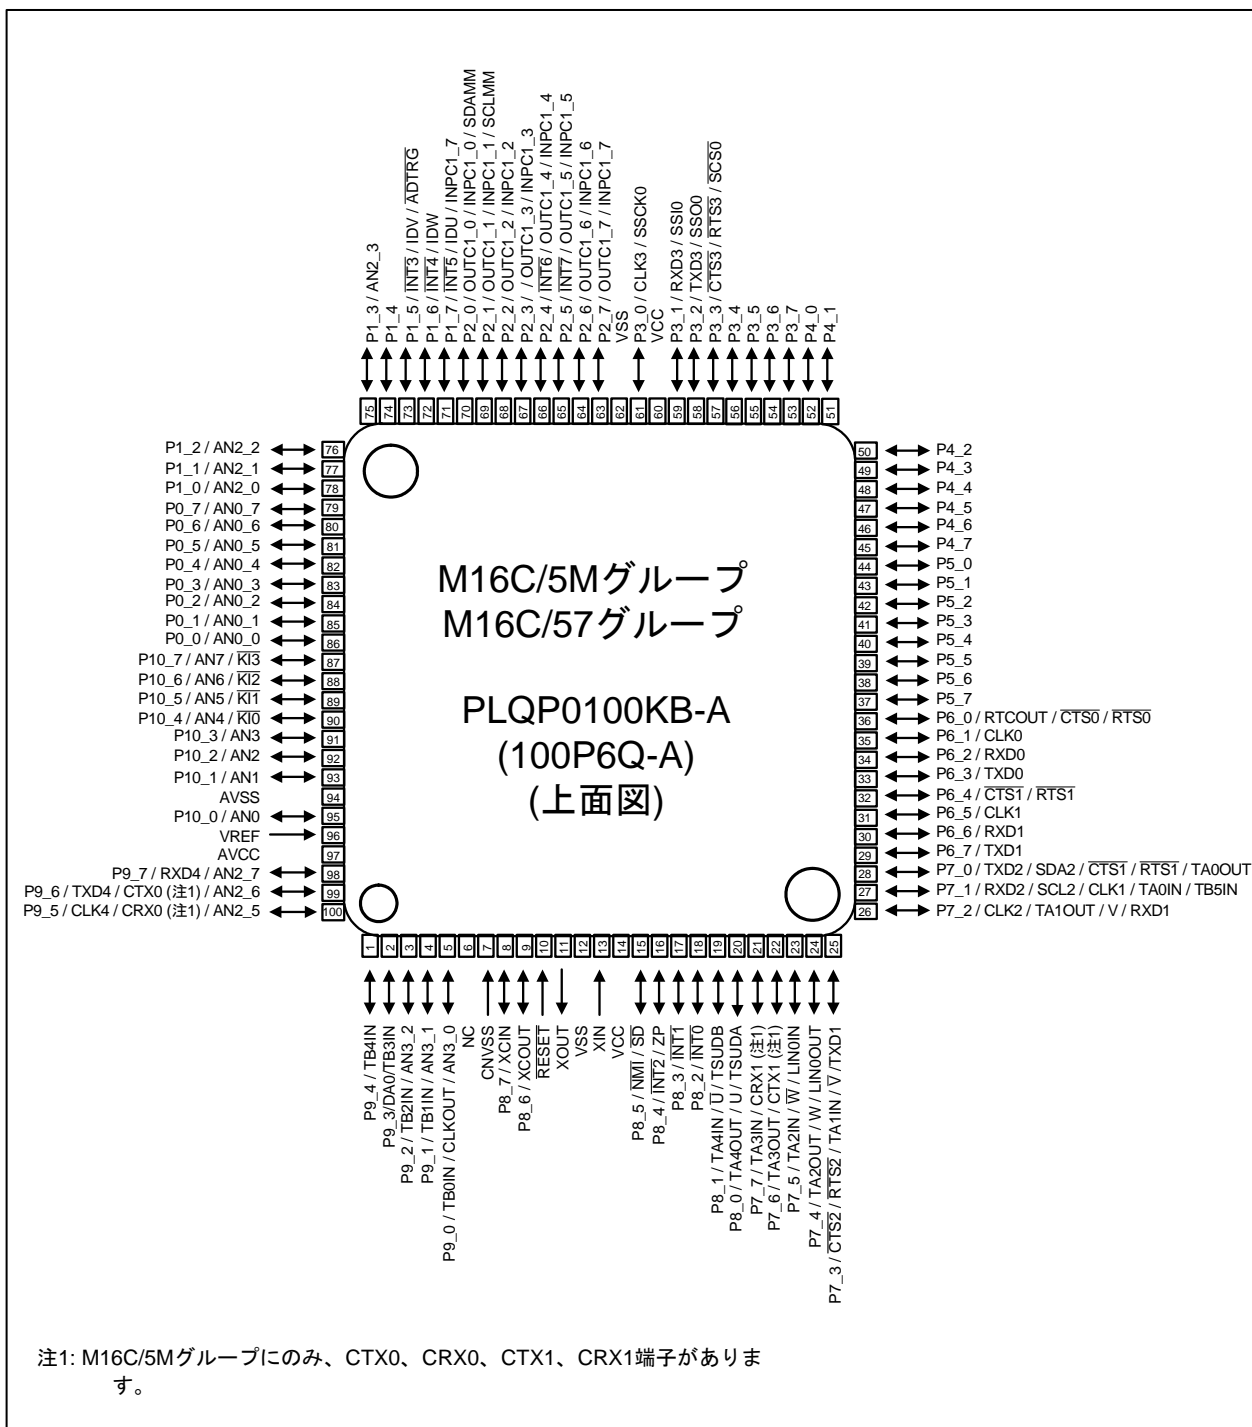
P1_3 / AN2_3
P1_4
P1_5 / $\overline{INT3}$ / IDV / $\overline{ADTRG}$
P1_6 / $\overline{INT4}$ / IDW
P1_7 / $\overline{INT5}$ / IDU / INPC1_7
P2_0 / OUTC1_0 / INPC1_0 / SDAMM
P2_1 / OUTC1_1 / INPC1_1 / SCLMM
P2_2 / OUTC1_2 / INPC1_2
P2_3 / / OUTC1_3 / INPC1_3
P2_4 / $\overline{INT6}$ / OUTC1_4 / INPC1_4
P2_5 / $\overline{INT7}$ / OUTC1_5 / INPC1_5
P2_6 / OUTC1_6 / INPC1_6
P2_7 / OUTC1_7 / INPC1_7
VSS
P3_0 / CLK3 / SSCK0
VCC
P3_1 / RXD3 / SSI0
P3_2 / TXD3 / SSO0
P3_3 / $\overline{CTS3}$ / $\overline{RTS3}$ / $\overline{SCS0}$
P3_4
P3_5
P3_6
P3_7
P4_0
P4_1

75 74 73 72 71 70 69 68 67 66 65 64 63 62 61 60 59 58 57 56 55 54 53 52 51

P1_2 / AN2_2 76
P1_1 / AN2_1 77
P1_0 / AN2_0 78
P0_7 / AN0_7 79
P0_6 / AN0_6 80
P0_5 / AN0_5 81
P0_4 / AN0_4 82
P0_3 / AN0_3 83
P0_2 / AN0_2 84
P0_1 / AN0_1 85
P0_0 / AN0_0 86
P10_7 / AN7 / $\overline{KI3}$ 87
P10_6 / AN6 / $\overline{KI2}$ 88
P10_5 / AN5 / $\overline{KI1}$ 89
P10_4 / AN4 / $\overline{KI0}$ 90
P10_3 / AN3 91
P10_2 / AN2 92
P10_1 / AN1 93
AVSS 94
P10_0 / AN0 95
VREF 96
AVCC 97
P9_7 / RXD4 / AN2_7 98
P9_6 / TXD4 / CTX0 (注1) / AN2_6 99
P9_5 / CLK4 / CRX0 (注1) / AN2_5 100

M16C/5Mグループ
M16C/57グループ

PLQP0100KB-A
(100P6Q-A)
(上面図)

50 P4_2
49 P4_3
48 P4_4
47 P4_5
46 P4_6
45 P4_7
44 P5_0
43 P5_1
42 P5_2
41 P5_3
40 P5_4
39 P5_5
38 P5_6
37 P5_7
36 P6_0 / RTCOUT / $\overline{CTS0}$ / $\overline{RTS0}$
35 P6_1 / CLK0
34 P6_2 / RXD0
33 P6_3 / TXD0
32 P6_4 / $\overline{CTS1}$ / $\overline{RTS1}$
31 P6_5 / CLK1
30 P6_6 / RXD1
29 P6_7 / TXD1
28 P7_0 / TXD2 / SDA2 / $\overline{CTS1}$ / $\overline{RTS1}$ / TA0OUT
27 P7_1 / RXD2 / SCL2 / CLK1 / TA0IN / TB5IN
26 P7_2 / CLK2 / TA1OUT / V / RXD1

1 2 3 4 5 6 7 8 9 10 11 12 13 14 15 16 17 18 19 20 21 22 23 24 25

P9_4 / TB4IN
P9_3/DA0/TB3IN
P9_2 / TB2IN / AN3_2
P9_1 / TB1IN / AN3_1
P9_0 / TB0IN / CLKOUT / AN3_0
NC
CNVSS
P8_7 / XCIN
P8_6 / XCOUT
$\overline{RESET}$
XOUT
VSS
XIN
VCC
P8_5 / $\overline{NMI}$ / $\overline{SD}$
P8_4 / $\overline{INT2}$ / ZP
P8_3 / $\overline{INT1}$
P8_2 / $\overline{INT0}$
P8_1 / TA4IN / $\overline{U}$ / TSUDB
P8_0 / TA4OUT / U / TSUDA
P7_7 / TA3IN / CRX1 (注1)
P7_6 / TA3OUT / CTX1 (注1)
P7_5 / TA2IN / $\overline{W}$ / LIN0IN
P7_4 / TA2OUT / W / LIN0OUT
P7_3 / $\overline{CTS2}$ / $\overline{RTS2}$ / TA1IN / $\overline{V}$ / TXD1

注1: M16C/5Mグループにのみ、CTX0、CRX0、CTX1、CRX1端子があります。